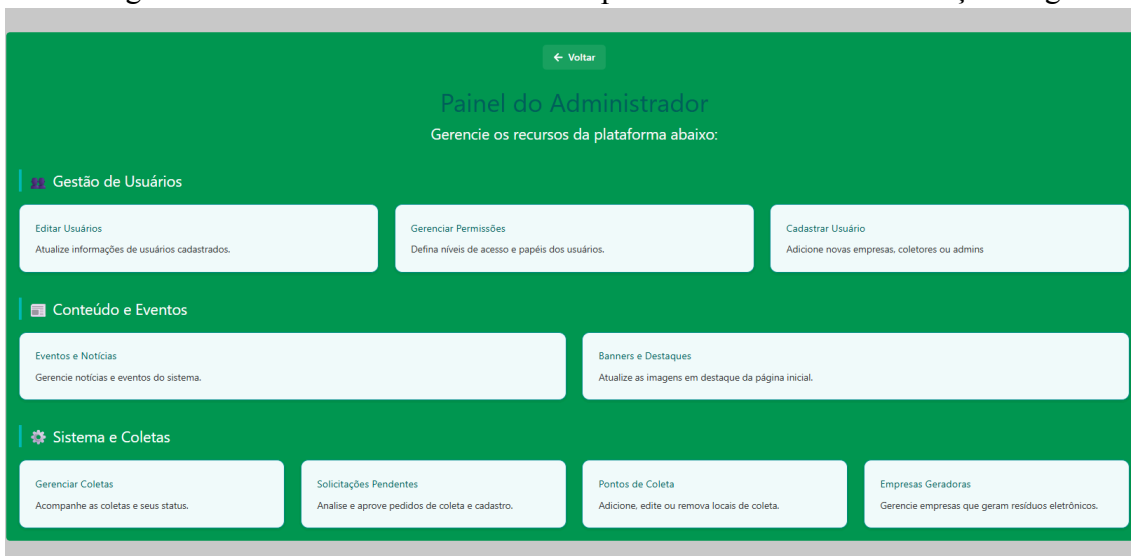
← Voltar

Painel do Administrador

Gerencie os recursos da plataforma abaixo:

Gestão de Usuários

Editar Usuários
Atualize informações de usuários cadastrados.

Gerenciar Permissões
Defina níveis de acesso e papéis dos usuários.

Cadastrar Usuário
Adicione novas empresas, coletores ou admins

Conteúdo e Eventos

Eventos e Notícias
Gerencie notícias e eventos do sistema.

Banners e Destaques
Atualize as imagens em destaque da página inicial.

Sistema e Coletas

Gerenciar Coletas
Acompanhe as coletas e seus status.

Solicitações Pendentes
Analise e aprove pedidos de coleta e cadastro.

Pontos de Coleta
Adicione, edite ou remova locais de coleta.

Empresas Geradoras
Gerencie empresas que geram resíduos eletrônicos.